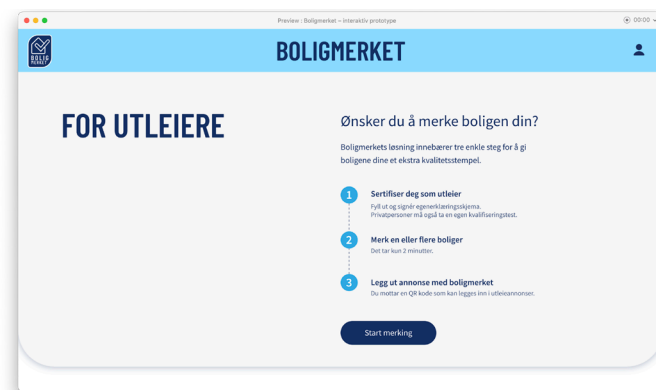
Preview | Boligmerket – interaktiv prototype

00:00

BOLIG MERKET

BOLIGMERKET

FOR UTLEIERE

Ønsker du å merke boligen din?

Boligmerkets løsning innebærer tre enkle steg for å gi boligene dine et ekstra kvalitetsstempel.

1 Sertifiser deg som utleier
Fyll ut og signér egenerklæringsskjema.
Privatpersoner må også ta en egen kvalifiseringstest.

2 Merk en eller flere boliger
Det tar kun 2 minutter.

3 Legg ut annonse med boligmerket
Du mottar en QR kode som kan legges inn i utleieannonser.

Start merking